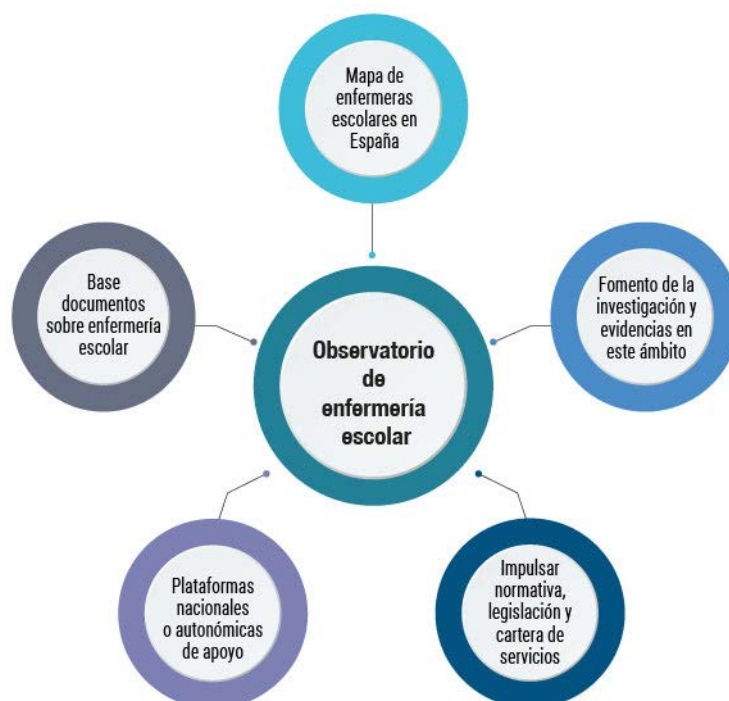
Mapa de enfermeras escolares en España

Base documentos sobre enfermería escolar

Observatorio de enfermería escolar

Fomento de la investigación y evidencias en este ámbito

Plataformas nacionales o autonómicas de apoyo

Impulsar normativa, legislación y cartera de servicios